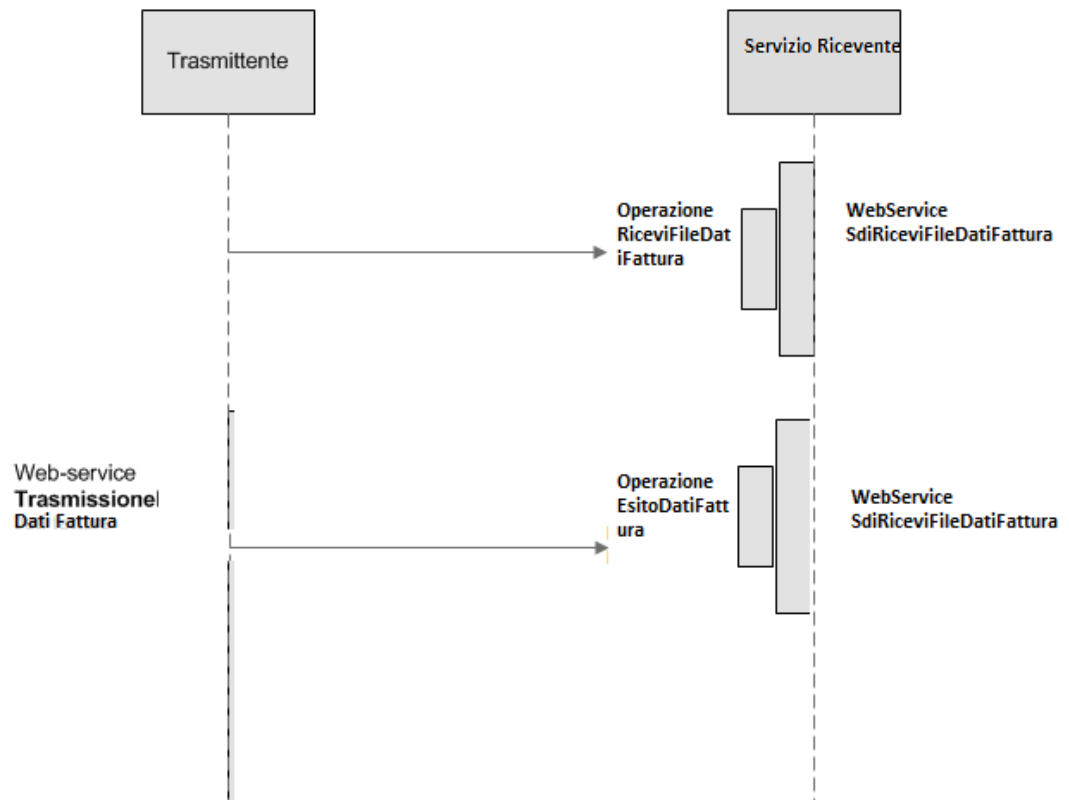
Trasmittente

Servizio Ricevente

Operazione RiceviFileDatiFattura

WebService SdiRiceviFileDatiFattura

Web-service Trasmissionel Dati Fattura

Operazione EsitoDatiFattura

WebService SdiRiceviFileDatiFattura